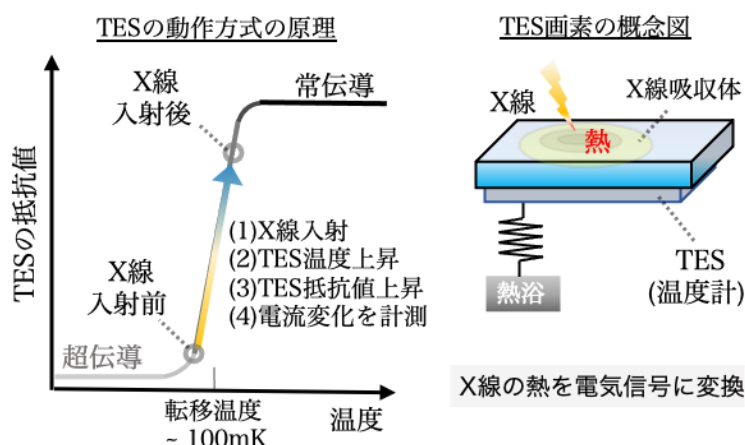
TESの動作方式の原理

TESの抵抗値

X線
入射後

常伝導

(1)X線入射
(2)TES温度上昇
(3)TES抵抗値上昇
(4)電流変化を計測

X線
入射前

超伝導

転移温度
~ 100mK

温度

TES画素の概念図

X線

X線吸収体

熱

熱浴

TES
(温度計)

X線の熱を電気信号に変換